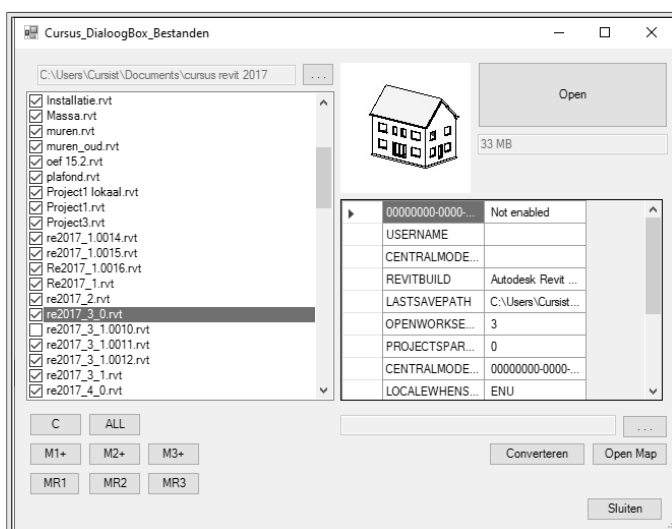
Cursus_DialoogBox_Bestanden

C:\Users\Cursist\Documents\cursus revit 2017

...

Installatie.rvt
Massa.rvt
muren.rvt
muren_oud.rvt
oef 15.2.rvt
plafond.rvt
Project1 lokaal.rvt
Project1.rvt
Project3.rvt
re2017_1.0014.rvt
re2017_1.0015.rvt
Re2017_1.0016.rvt
Re2017_1.rvt
re2017_2.rvt
re2017_3_0.rvt
re2017_3_1.0010.rvt
re2017_3_1.0011.rvt
re2017_3_1.0012.rvt
re2017_3_1.rvt
re2017_4_0.rvt

Open

33 MB

| | | |
|---|---|---|
| ▶ | 00000000-0000-... | Not enabled |
| | USERNAME | |
| | CENTRALMODE... | |
| | REVITBUILD | Autodesk Revit ... |
| | LASTSAVEPATH | C:\Users\Cursist... |
| | OPENWORKSE... | 3 |
| | PROJECTSPAR... | 0 |
| | CENTRALMODE... | 00000000-0000-... |
| | LOCALEWHENS... | ENU |

C ALL

M1+ M2+ M3+

MR1 MR2 MR3

...

Converteren Open Map

Sluiten